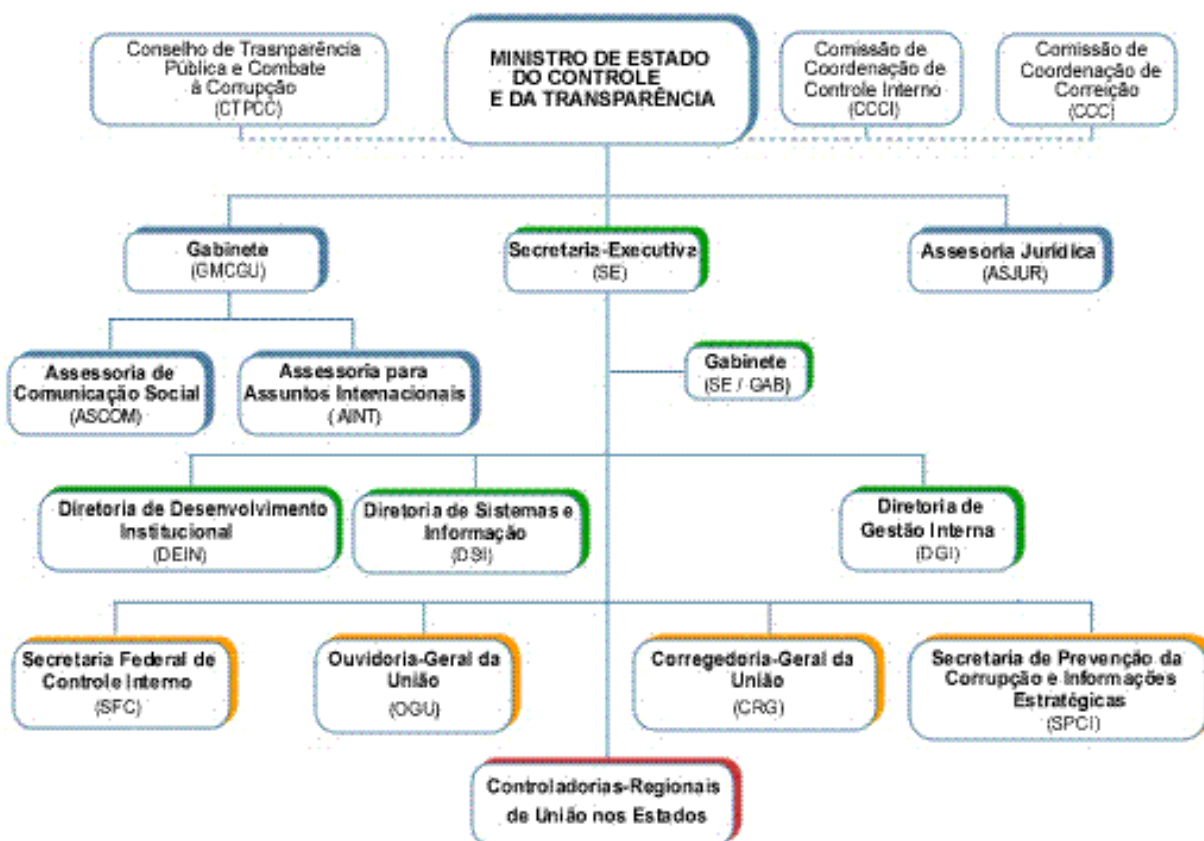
Conselho de Trasnparência Pública e Combate à Corrupção (CTPCC)

MINISTRO DE ESTADO DO CONTROLE E DA TRANSPARÊNCIA

Comissão de Coordenação de Controle Interno (CCCI)

Comissão de Coordenação de Correição (CCC)

Gabinete (GMCGU)

Secretaria-Executiva (SE)

Assesoria Jurídica (ASJUR)

Assessoria de Comunicação Social (ASCOM)

Assessoria para Assuntos Internacionais ( AINT)

Gabinete (SE / GAB)

Diretoria de Desenvolvimento Institucional (DEIN)

Diretoria de Sistemas e Informação (DSI)

Diretoria de Gestão Interna (DGI)

Secretaria Federal de Controle Interno (SFC)

Ouvidoria-Geral da União (OGU)

Corregedoria-Geral da União (CRG)

Secretaria de Prevenção da Corrupção e Informações Estratégicas (SPCI)

Controladorias-Regionais de União nos Estados